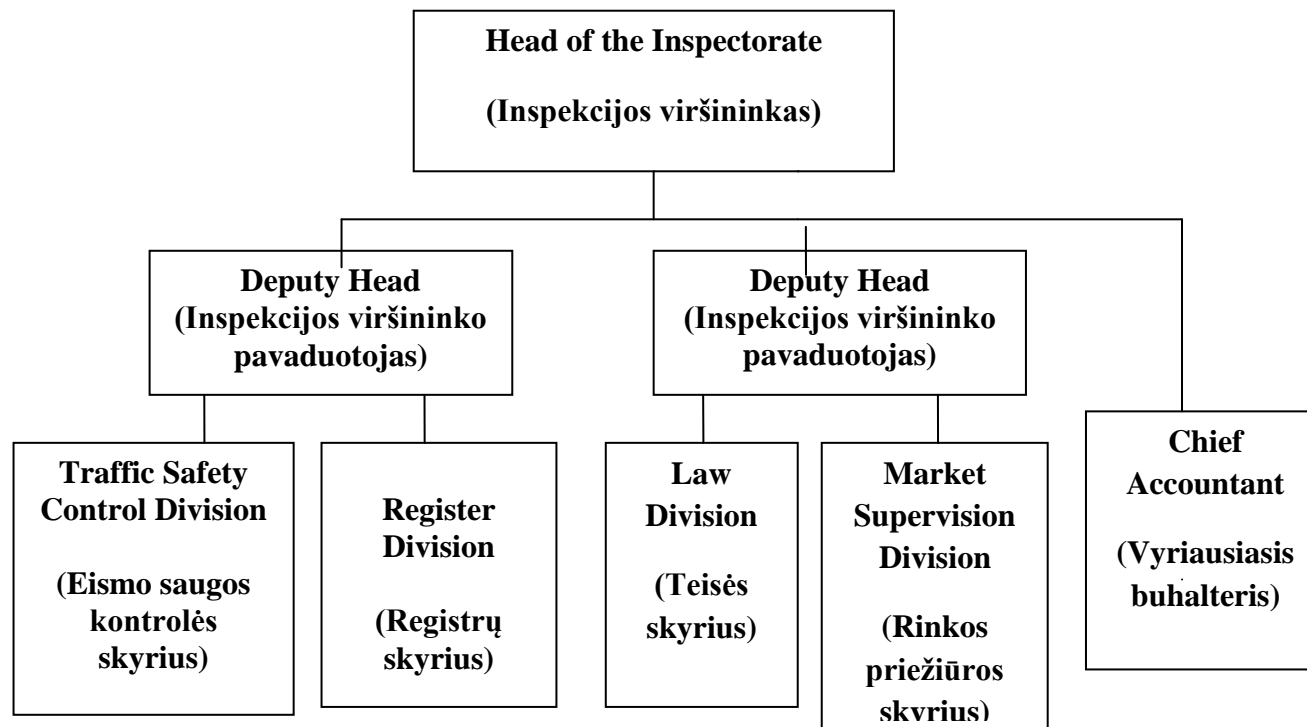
Head of the Inspectorate

(Inspekcijos viršininkas)

Deputy Head (Inspekcijos viršininko pavaduotojas)

Deputy Head (Inspekcijos viršininko pavaduotojas)

Traffic Safety Control Division

(Eismo saugos kontrolės skyrius)

Register Division

(Registrų skyrius)

Law Division

(Teisės skyrius)

Market Supervision Division

(Rinkos priežiūros skyrius)

Chief Accountant

(Vyriausiasis buhalteris)